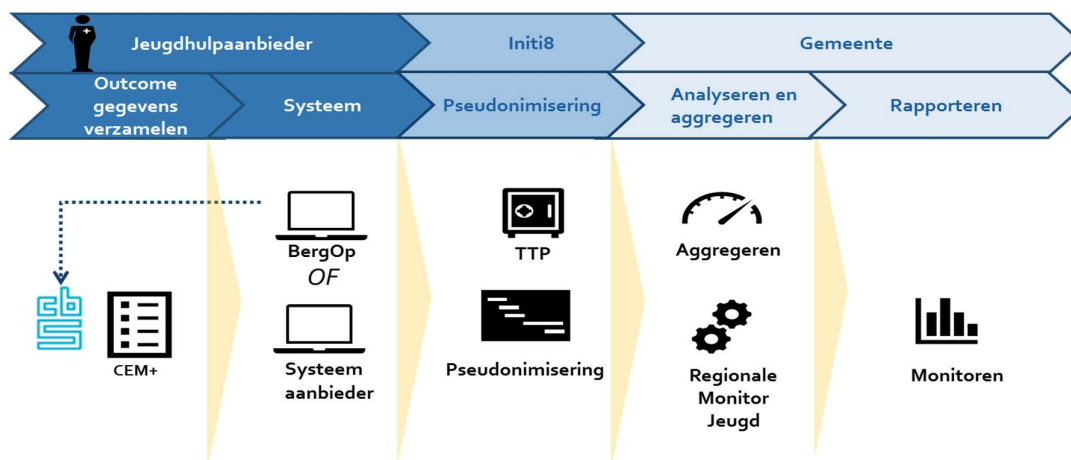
Jeugdhulpaanbieder

Initi8

Gemeente

Outcome gegevens verzamelen

Systeem

Pseudonimisering

Analyseren en aggregeren

Rapporteren

BergOp

OF

Systeem aanbieder

TTP

Pseudonimisering

Aggregeren

Regionale Monitor Jeugd

Monitoren

CEM+